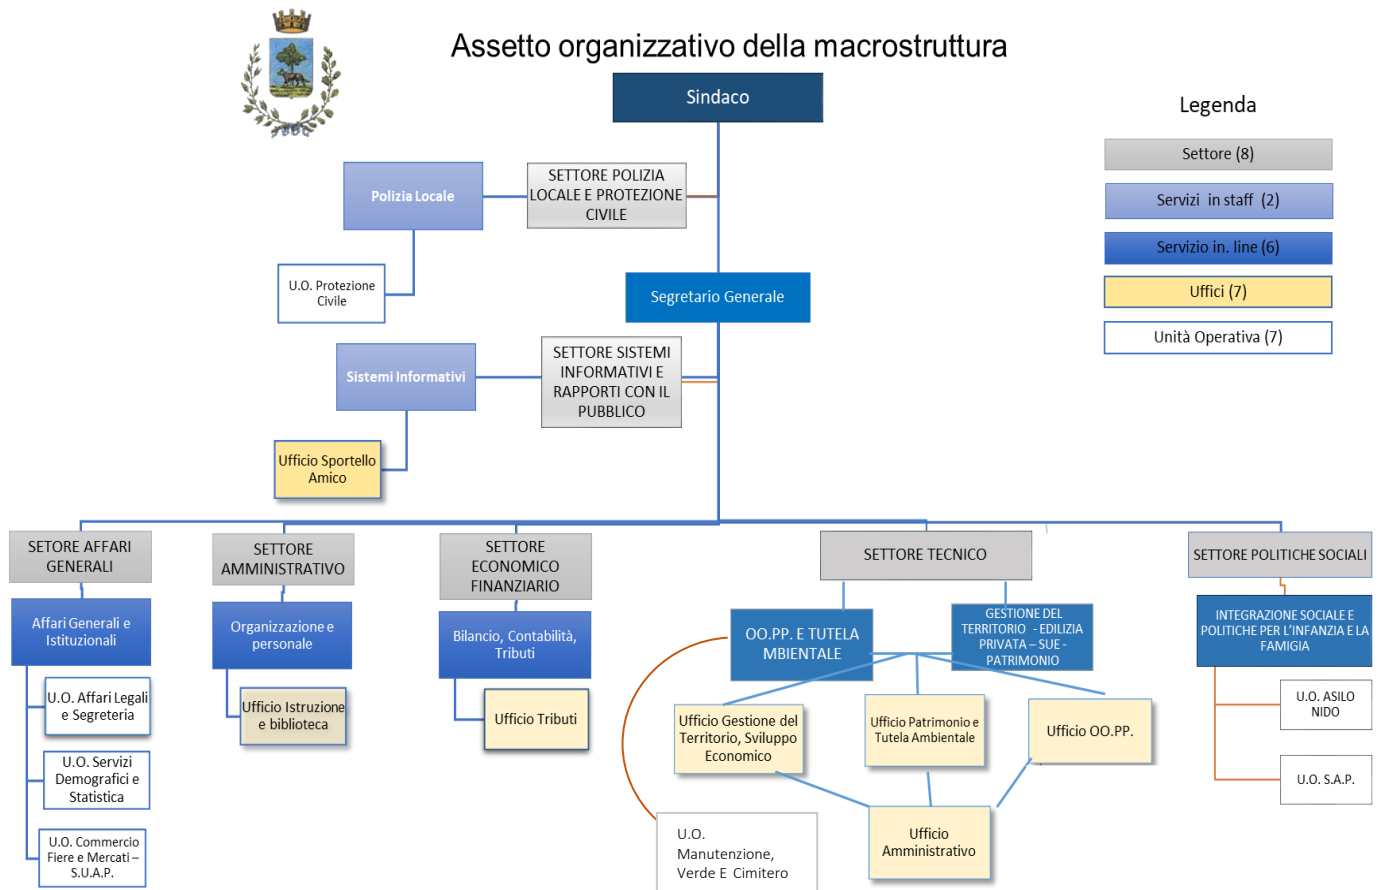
Assetto organizzativo della macrostruttura

Sindaco

Legenda

Settore (8)

Servizi in staff (2)

Servizio in. line (6)

Uffici (7)

Unità Operativa (7)

Polizia Locale

SETTORE POLIZIA LOCALE E PROTEZIONE CIVILE

U.O. Protezione Civile

Segretario Generale

Sistemi Informativi

SETTORE SISTEMI INFORMATIVI E RAPPORTI CON IL PUBBLICO

Ufficio Sportello Amico

SETORE AFFARI GENERALI

Affari Generali e Istituzionali

U.O. Affari Legali e Segreteria

U.O. Servizi Demografici e Statistica

U.O. Commercio Fiere e Mercati – S.U.A.P.

SETTORE AMMINISTRATIVO

Organizzazione e personale

Ufficio Istruzione e biblioteca

SETTORE ECONOMICO FINANZIARIO

Bilancio, Contabilità, Tributi

Ufficio Tributi

SETTORE TECNICO

OO.PP. E TUTELA MBIENTALE

GESTIONE DEL TERRITORIO - EDILIZIA PRIVATA – SUE - PATRIMONIO

Ufficio Gestione del Territorio, Sviluppo Economico

Ufficio Patrimonio e Tutela Ambientale

Ufficio OO.PP.

Ufficio Amministrativo

U.O. Manutenzione, Verde E Cimitero

SETTORE POLITICHE SOCIALI

INTEGRAZIONE SOCIALE E POLITICHE PER L'INFANZIA E LA FAMIGIA

U.O. ASILO NIDO

U.O. S.A.P.